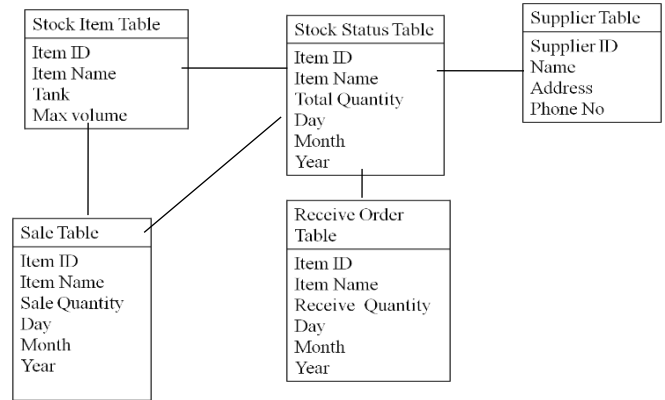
Stock Item Table

Item ID
Item Name
Tank
Max volume

Stock Status Table

Item ID
Item Name
Total Quantity
Day
Month
Year

Supplier Table

Supplier ID
Name
Address
Phone No

Sale Table

Item ID
Item Name
Sale Quantity
Day
Month
Year

Receive Order Table

Item ID
Item Name
Receive Quantity
Day
Month
Year